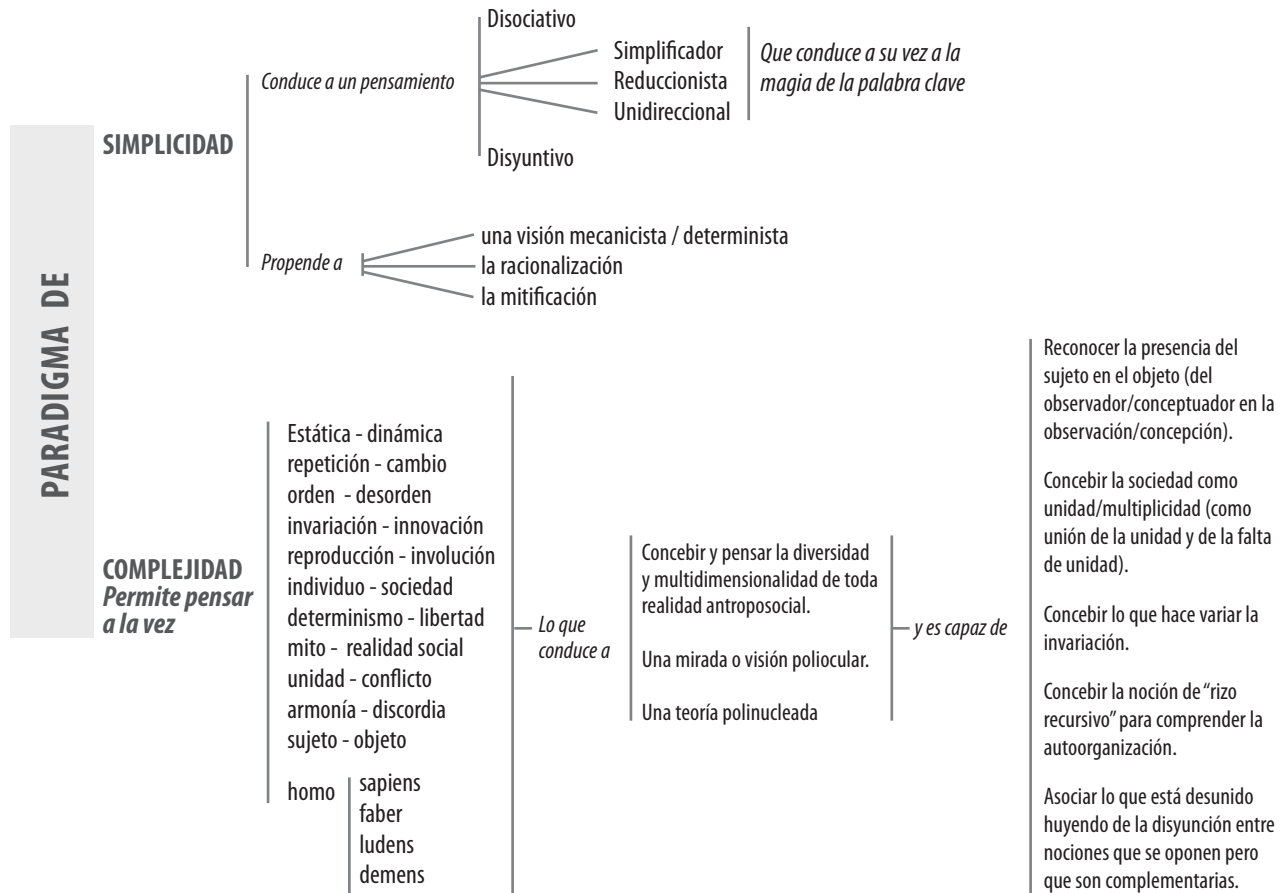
PARADIGMA DE

SIMPLICIDAD

Conduce a un pensamiento

Disociativo

Simplificador
Reduccionista
Unidireccional

Que conduce a su vez a la magia de la palabra clave

Disyuntivo

Propende a

una visión mecanicista / determinista
la racionalización
la mitificación

COMPLEJIDAD
Permite pensar a la vez

Estática - dinámica
repetición - cambio
orden - desorden
invariación - innovación
reproducción - involución
individuo - sociedad
determinismo - libertad
mito - realidad social
unidad - conflicto
armonía - discordia
sujeto - objeto

homo
sapiens
faber
ludens
demens

Lo que conduce a

Concebir y pensar la diversidad y multidimensionalidad de toda realidad antroposocial.

Una mirada o visión poliocular.

Una teoría polinucleada

y es capaz de

Reconocer la presencia del sujeto en el objeto (del observador/conceptuador en la observación/concepción).

Concebir la sociedad como unidad/multiplicidad (como unión de la unidad y de la falta de unidad).

Concebir lo que hace variar la invariación.

Concebir la noción de "rizo recursivo" para comprender la autoorganización.

Asociar lo que está desunido huyendo de la disyunción entre nociones que se oponen pero que son complementarias.